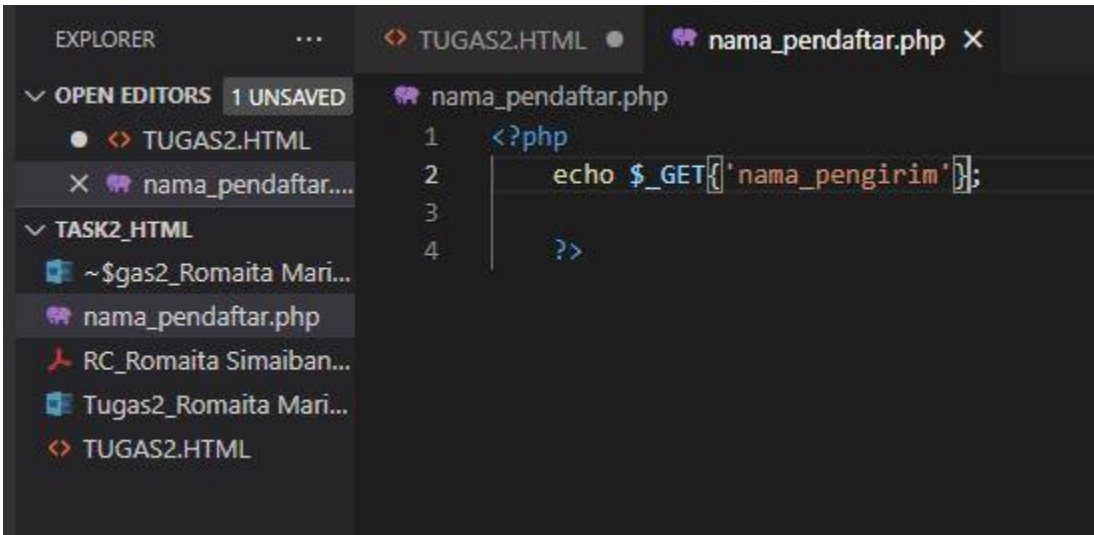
EXPLORER ...

TUGAS2.HTML ●

nama_pendaftar.php ×

OPEN EDITORS 1 UNSAVED

● TUGAS2.HTML

× nama_pendaftar....

TASK2_HTML

~$gas2_Romaita Mari...

nama_pendaftar.php

RC_Romaita Simaiban...

Tugas2_Romaita Mari...

TUGAS2.HTML

nama_pendaftar.php

1 <?php
2 echo $_GET{'nama_pengirim'};
3
4 ?>